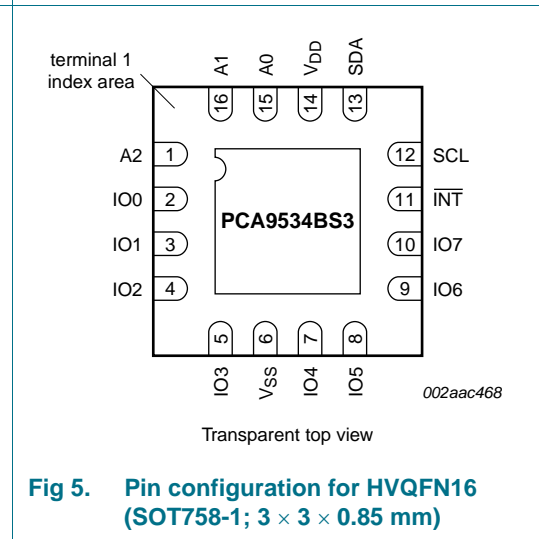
terminal 1 index area

A1 A0 $V_{DD}$ SDA

16 15 14 13

A2 1

IO0 2

IO1 3

IO2 4

PCA9534BS3

12 SCL

11 $\overline{INT}$

10 IO7

9 IO6

5 6 7 8

IO3 $V_{SS}$ IO4 IO5

002aac468

Transparent top view

Fig 5. Pin configuration for HVQFN16 (SOT758-1; $3 \times 3 \times 0.85$ mm)